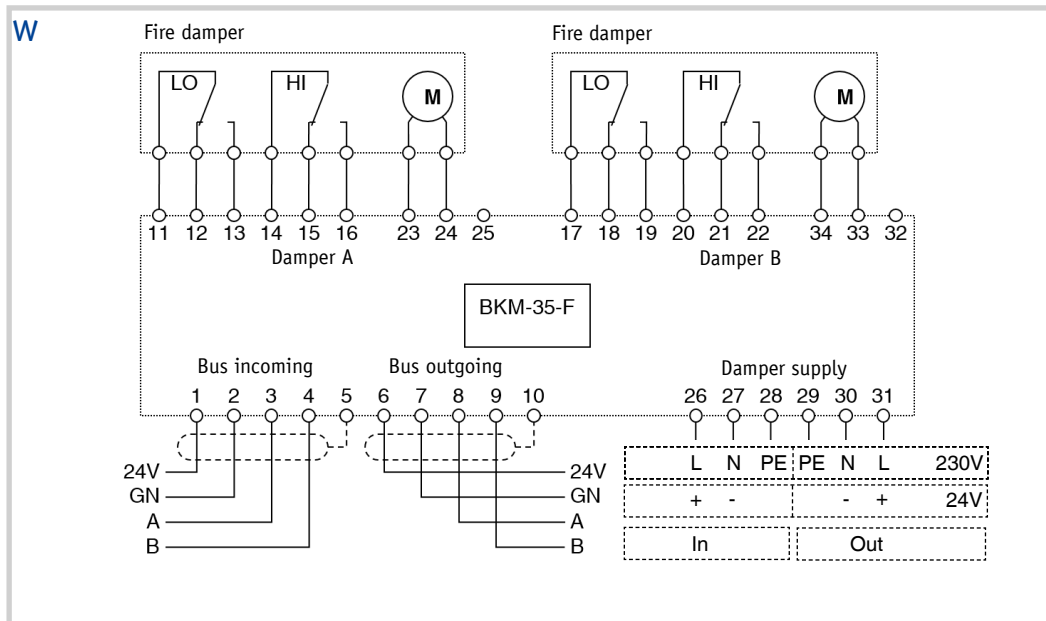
W

Fire damper

LO HI M

Fire damper

LO HI M

11 12 13 14 15 16 23 24 25

Damper A

17 18 19 20 21 22 34 33 32

Damper B

BKM-35-F

Bus incoming

1 2 3 4 5

Bus outgoing

6 7 8 9 10

Damper supply

26 27 28 29 30 31

24V
GN
A
B

24V
GN
A
B

| L | N | PE | PE | N | L | 230V |
|---|---|---|---|---|---|---|
| + | - | | | - | + | 24V |
| In | | | Out | | | |